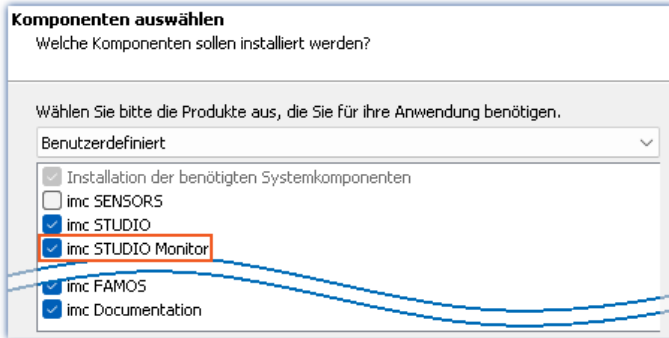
Komponenten auswählen
Welche Komponenten sollen installiert werden?

Wählen Sie bitte die Produkte aus, die Sie für ihre Anwendung benötigen.

Benutzerdefiniert

Installation der benötigten Systemkomponenten
imc SENSORS
imc STUDIO
imc STUDIO Monitor
imc FAMOS
imc Documentation